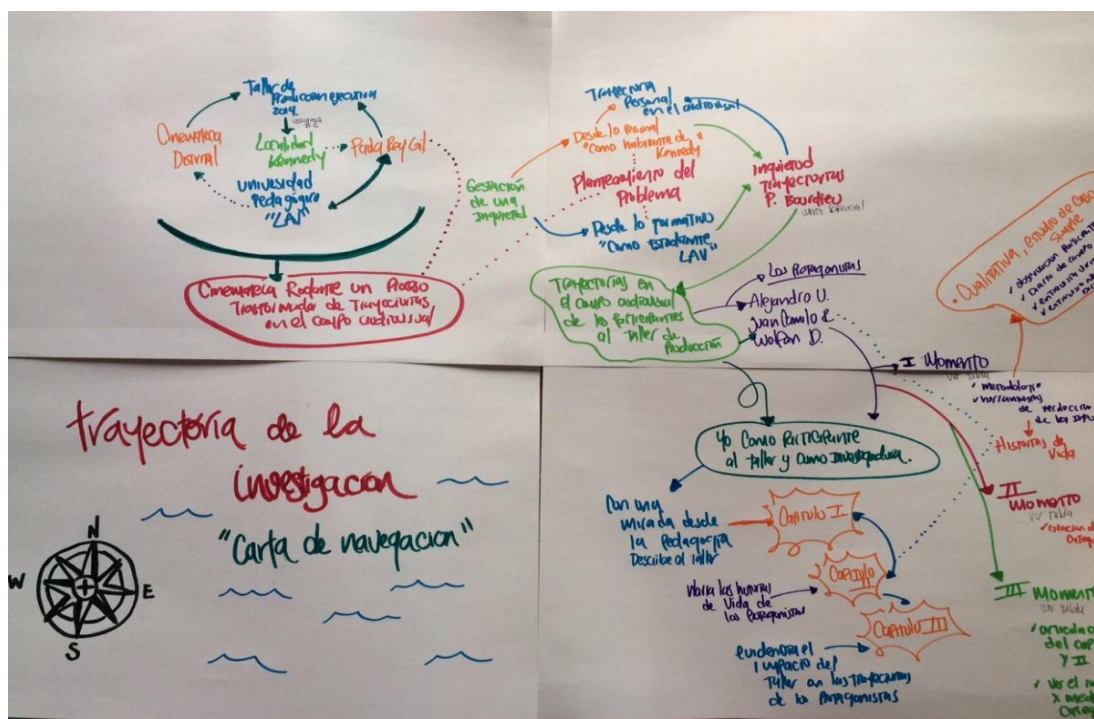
Taller de Producción ejecución 2014

Cinemateca Distrital

Localidad Kennedy

Parla Rey Gal

Universidad Pedagógica "LAV"

Cinemateca Rodante un Proceso Transformador de Trayectorias en el campo audiovisual

Gestación de una Inquietud

Trayectoria Personal en el audiovisual

Desde lo Personal "Como habitante de Kennedy"

Planteamiento del Problema

Desde lo formativo "Como Estudiante LAV"

Inquietud Trayectorias P. Bourdieu

Trayectorias en el campo audiovisual de los participantes al Taller de Producción

Los Protagonistas

Alejandro U.

Juan Camilo &

Wolfan D.

I Momento

• metodología

• herramientas de recolección de los datos

Historias de Vida

• Cualitativa, estudio de caso simple

II Momento

III Momento

Yo Como participante al taller y como investigadora.

Con una mirada desde la Pedagogía Describe el taller

Capítulo I

Narra las historias de Vida de los Protagonistas

Capítulo II

Capítulo III

Evidenciar el impacto del Taller en las Trayectorias de los Protagonistas

Trayectoria de la investigacion

"Carta de navegacion"

N
W
E
S